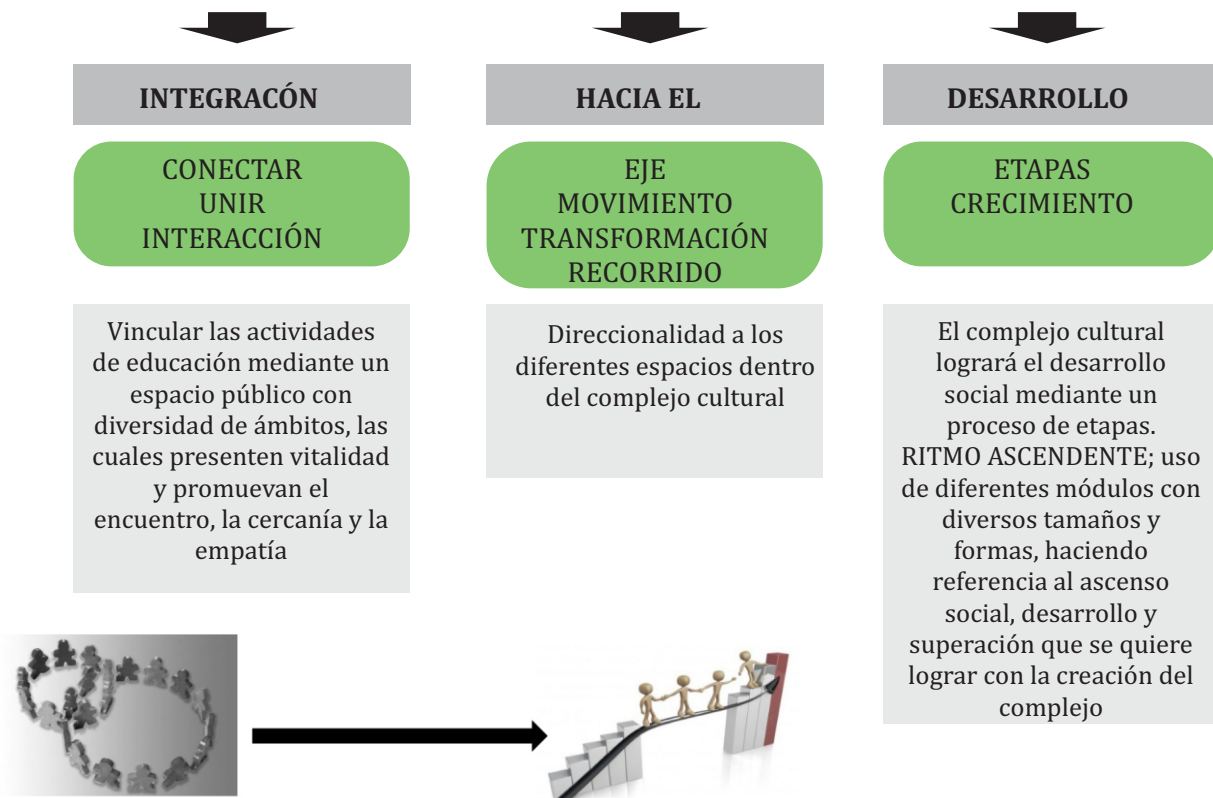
INTEGRACÓN

CONECTAR
UNIR
INTERACCIÓN

Vincular las actividades de educación mediante un espacio público con diversidad de ámbitos, las cuales presenten vitalidad y promuevan el encuentro, la cercanía y la empatía

HACIA EL

EJE
MOVIMIENTO
TRANSFORMACIÓN
RECORRIDO

Direccionalidad a los diferentes espacios dentro del complejo cultural

DESARROLLO

ETAPAS
CRECIMIENTO

El complejo cultural logrará el desarrollo social mediante un proceso de etapas. RITMO ASCENDENTE; uso de diferentes módulos con diversos tamaños y formas, haciendo referencia al ascenso social, desarrollo y superación que se quiere lograr con la creación del complejo